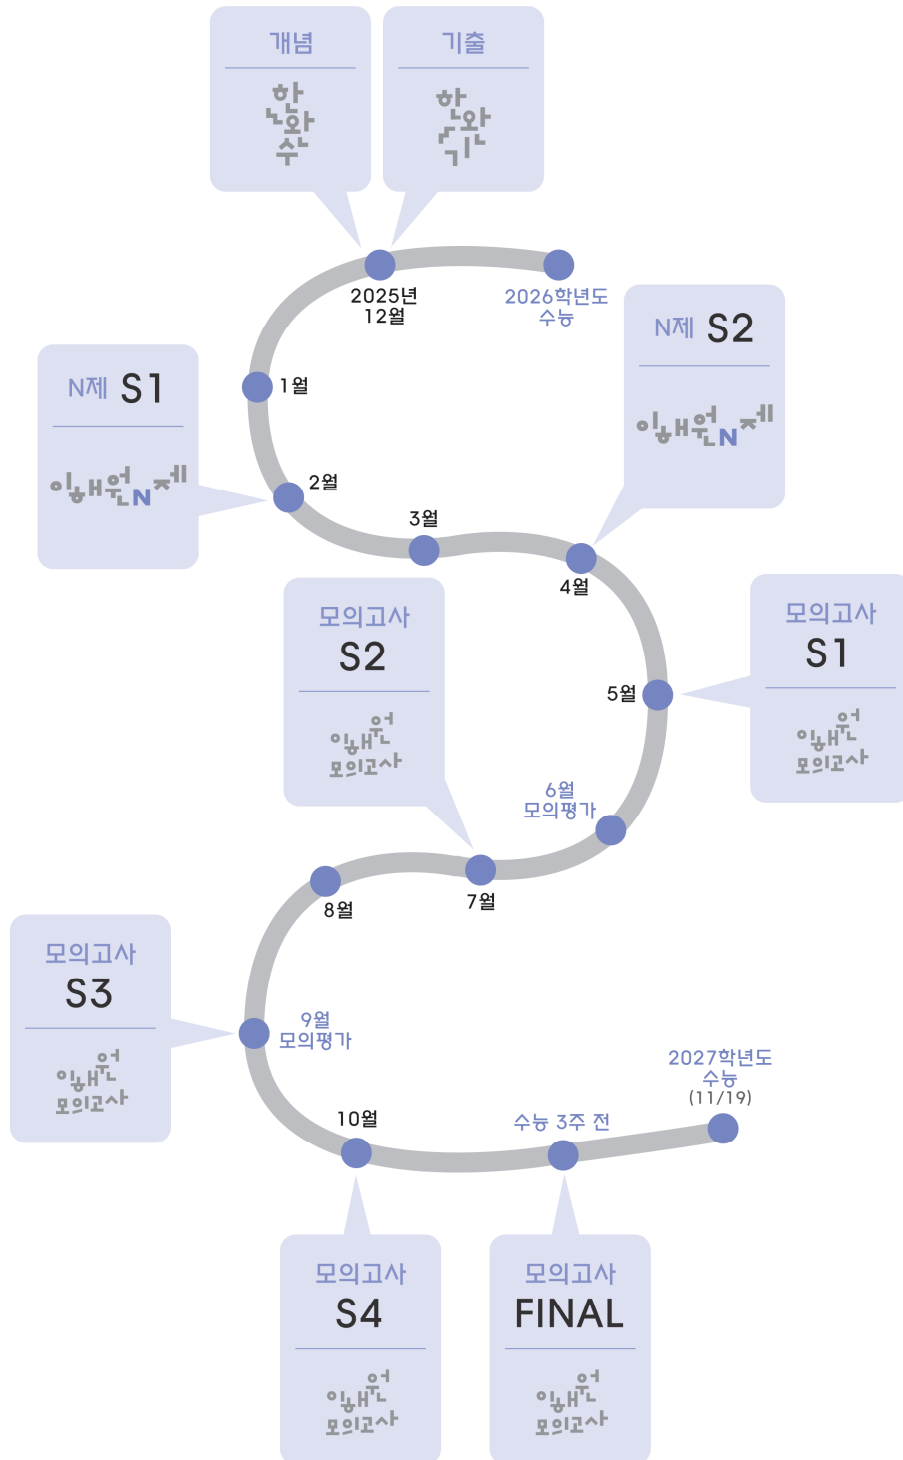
개념

한완수

기출

한완기

2025년
12월

2026학년도
수능

N제 S2

이해원N제

N제 S1

이해원N제

1월

2월

3월

4월

모의고사
S2

이해원
모의고사

모의고사
S1

이해원
모의고사

5월

6월
모의평가

7월

8월

모의고사
S3

이해원
모의고사

9월
모의평가

10월

수능 3주 전

2027학년도
수능
(11/19)

모의고사
S4

이해원
모의고사

모의고사
FINAL

이해원
모의고사